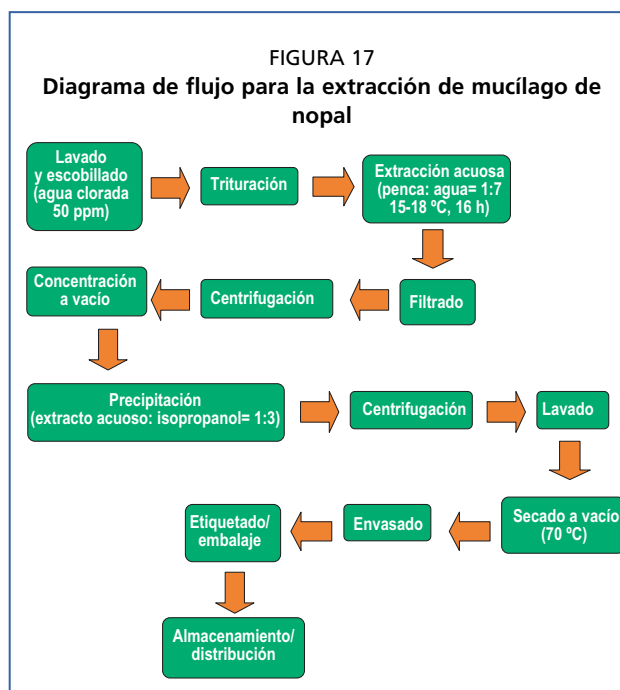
FIGURA 17

**Diagrama de flujo para la extracción de mucílago de nopal**

Lavado y escobillado (agua clorada 50 ppm)

Trituración

Extracción acuosa (penca: agua= 1:7 15-18 ºC, 16 h)

Filtrado

Centrifugación

Concentración a vacío

Precipitación (extracto acuoso: isopropanol= 1:3)

Centrifugación

Lavado

Secado a vacío (70 ºC)

Envasado

Etiquetado/ embalaje

Almacenamiento/ distribución